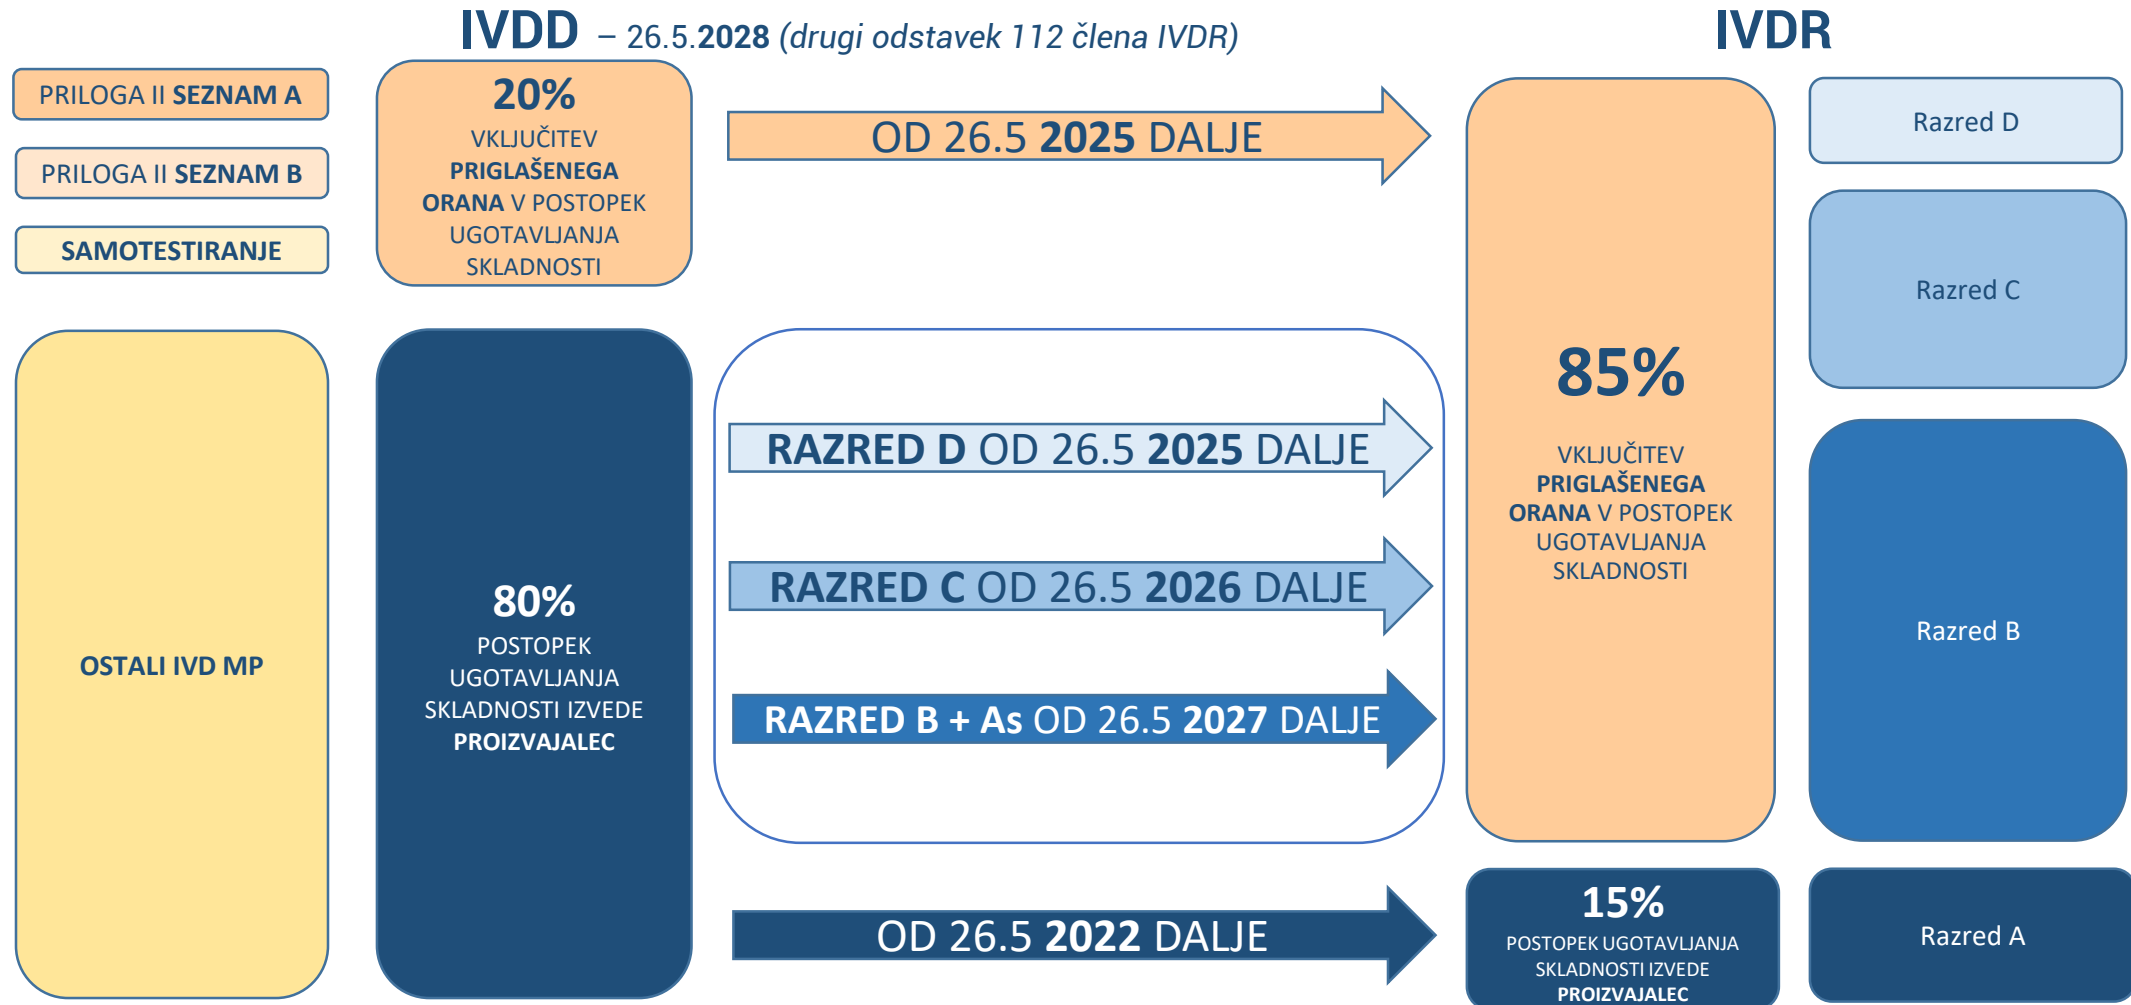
IVDD – 26.5.2028 (drugi odstavek 112 člena IVDR)

IVDR

PRILOGA II SEZNAM A

PRILOGA II SEZNAM B

SAMOTESTIRANJE

20%
VKLJUČITEV PRIGLAŠENEGA ORANA V POSTOPEK UGOTAVLJANJA SKLADNOSTI

OD 26.5 2025 DALJE

85%
VKLJUČITEV PRIGLAŠENEGA ORANA V POSTOPEK UGOTAVLJANJA SKLADNOSTI

Razred D

Razred C

OSTALI IVD MP

80%
POSTOPEK UGOTAVLJANJA SKLADNOSTI IZVEDE PROIZVAJALEC

RAZRED D OD 26.5 2025 DALJE

RAZRED C OD 26.5 2026 DALJE

RAZRED B + As OD 26.5 2027 DALJE

Razred B

OD 26.5 2022 DALJE

15%
POSTOPEK UGOTAVLJANJA SKLADNOSTI IZVEDE PROIZVAJALEC

Razred A